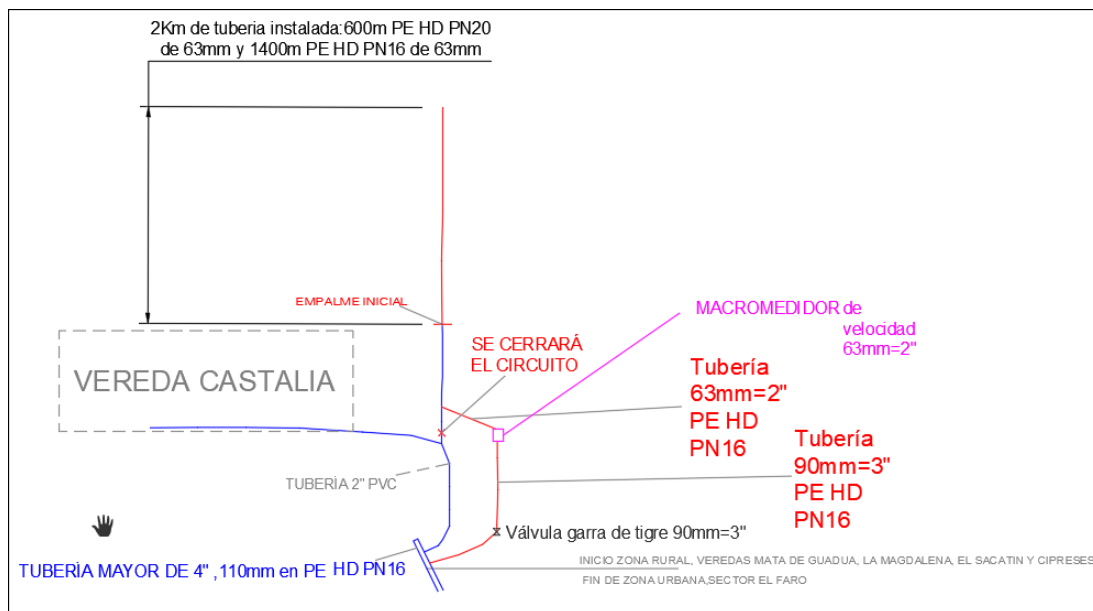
2Km de tuberia instalada:600m PE HD PN20 de 63mm y 1400m PE HD PN16 de 63mm

EMPALME INICIAL

VEREDA CASTALIA

SE CERRARÁ EL CIRCUITO

MACROMEDIDOR de velocidad 63mm=2"

Tubería 63mm=2" PE HD PN16

Tubería 90mm=3" PE HD PN16

TUBERÍA 2" PVC

Válvula garra de tigre 90mm=3"

TUBERÍA MAYOR DE 4" ,110mm en PE HD PN16

INICIO ZONA RURAL, VEREDAS MATA DE GUADUA, LA MAGDALENA, EL SACATIN Y CIPRESES

FIN DE ZONA URBANA,SECTOR EL FARO